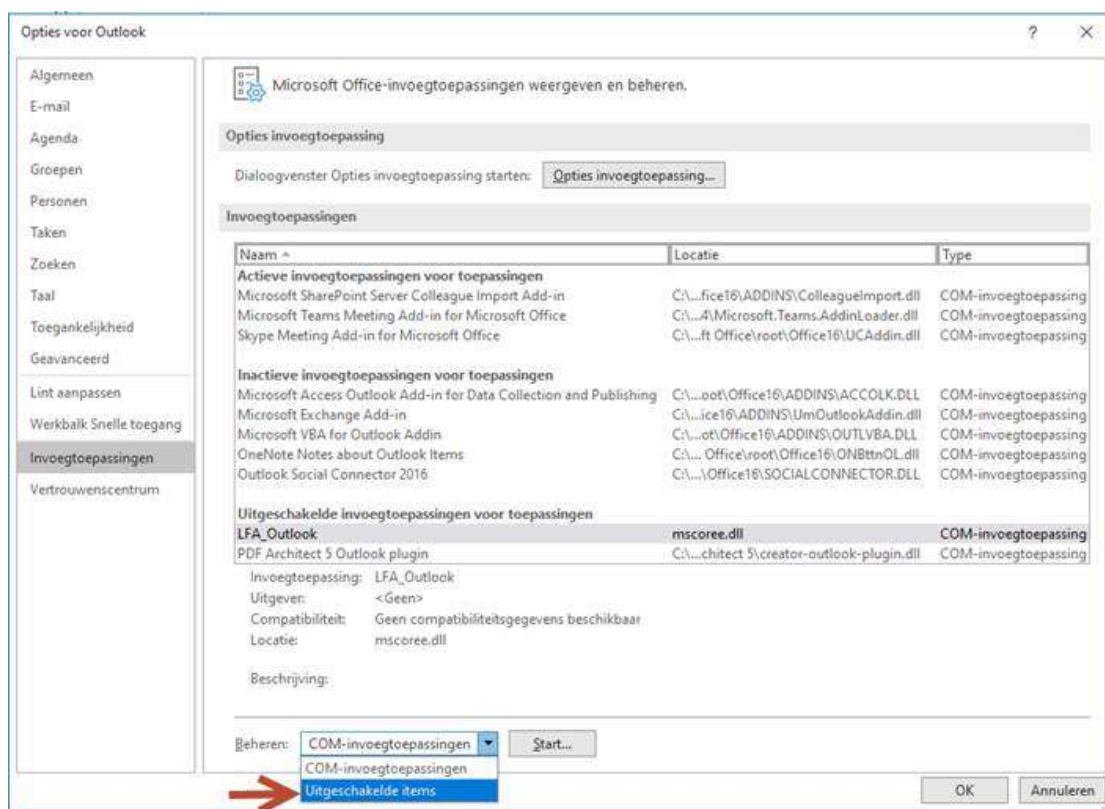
Opties voor Outlook

?

Algemeen
E-mail
Agenda
Groepen
Personen
Taken
Zoeken
Taal
Toegankelijkheid
Geavanceerd
Lint aanpassen
Werkbalk Snelle toegang
Invoegtoepassingen
Vertrouwenscentrum

Microsoft Office-invoegtoepassingen weergeven en beheren.

Opties invoegtoepassing

Dialoogvenster Opties invoegtoepassing starten: Opties invoegtoepassing...

Invoegtoepassingen

| Naam ^ | Locatie | Type |
|---|---|---|
| Actieve invoegtoepassingen voor toepassingen | | |
| Microsoft SharePoint Server Colleague Import Add-in | C:\...fice16\ADDINS\ColleagueImport.dll | COM-invoegtoepassing |
| Microsoft Teams Meeting Add-in for Microsoft Office | C:\...4\Microsoft.Teams.AddinLoader.dll | COM-invoegtoepassing |
| Skype Meeting Add-in for Microsoft Office | C:\...ft Office\root\Office16\UCAddin.dll | COM-invoegtoepassing |
| Inactieve invoegtoepassingen voor toepassingen | | |
| Microsoft Access Outlook Add-in for Data Collection and Publishing | C:\...oot\Office16\ADDINS\ACCOLK.DLL | COM-invoegtoepassing |
| Microsoft Exchange Add-in | C:\...ice16\ADDINS\UmOutlookAddin.dll | COM-invoegtoepassing |
| Microsoft VBA for Outlook Addin | C:\...ot\Office16\ADDINS\OUTLVBA.DLL | COM-invoegtoepassing |
| OneNote Notes about Outlook Items | C:\... Office\root\Office16\ONBttnOL.dll | COM-invoegtoepassing |
| Outlook Social Connector 2016 | C:\...\Office16\SOCIALCONNECTOR.DLL | COM-invoegtoepassing |
| Uitgeschakelde invoegtoepassingen voor toepassingen | | |
| LFA_Outlook | mscoree.dll | COM-invoegtoepassing |
| PDF Architect 5 Outlook plugin | C:\...chitect 5\creator-outlook-plugin.dll | COM-invoegtoepassing |

Invoegtoepassing: LFA_Outlook
Uitgever: <Geen>
Compatibiliteit: Geen compatibiliteitsgegevens beschikbaar
Locatie: mscoree.dll

Beschrijving:

Beheren: COM-invoegtoepassingen Start...
COM-invoegtoepassingen
Uitgeschakelde items

OK Annuleren